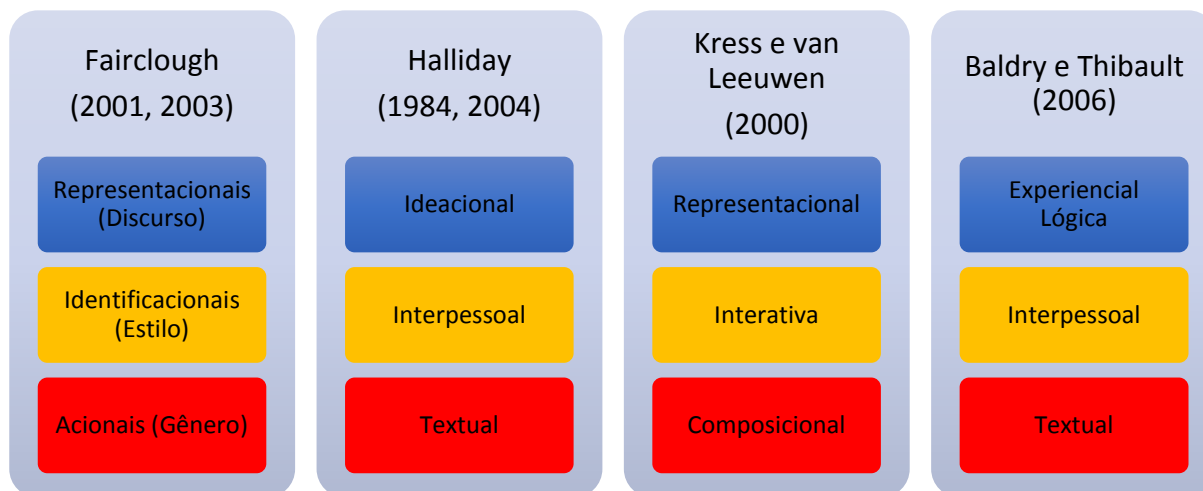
Fairclough
(2001, 2003)

Representacionais (Discurso)

Identificacionais (Estilo)

Acionais (Gênero)

Halliday
(1984, 2004)

Ideacional

Interpessoal

Textual

Kress e van Leeuwen
(2000)

Representacional

Interativa

Composicional

Baldry e Thibault (2006)

Experiencial Lógica

Interpessoal

Textual